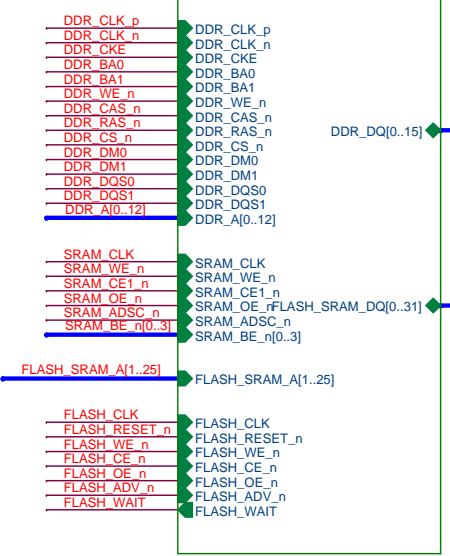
DDR_CLK_p
DDR_CLK_n
DDR_CKE
DDR_BA0
DDR_BA1
DDR_WE_n
DDR_CAS_n
DDR_RAS_n
DDR_CS_n
DDR_DM0
DDR_DM1
DDR_DQS0
DDR_DQS1
DDR_A[0..12]

DDR_CLK_p
DDR_CLK_n
DDR_CKE
DDR_BA0
DDR_BA1
DDR_WE_n
DDR_CAS_n
DDR_RAS_n
DDR_CS_n
DDR_DM0
DDR_DM1
DDR_DQS0
DDR_DQS1
DDR_A[0..12]

DDR_DQ[0..15]

SRAM_CLK
SRAM_WE_n
SRAM_CE1_n
SRAM_OE_n
SRAM_ADSC_n
SRAM_BE_n[0..3]

SRAM_CLK
SRAM_WE_n
SRAM_CE1_n
SRAM_OE_n
SRAM_ADSC_n
SRAM_BE_n[0..3]

FLASH_SRAM_DQ[0..31]

FLASH_SRAM_A[1..25]

FLASH_SRAM_A[1..25]

FLASH_CLK
FLASH_RESET_n
FLASH_WE_n
FLASH_CE_n
FLASH_OE_n
FLASH_ADV_n
FLASH_WAIT

FLASH_CLK
FLASH_RESET_n
FLASH_WE_n
FLASH_CE_n
FLASH_OE_n
FLASH_ADV_n
FLASH_WAIT